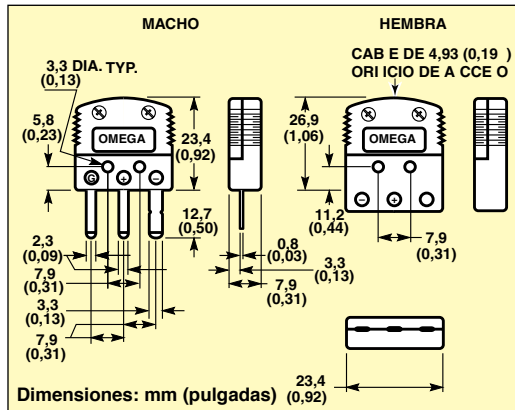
MACHO

HEMBRA

CAB E DE 4,93 (0,19 ) ORI ICIO DE A CCE O

3,3 DIA. TYP. (0,13)

5,8 (0,23)

OMEGA

23,4 (0,92)

26,9 (1,06)

OMEGA

11,2 (0,44)

7,9 (0,31)

12,7 (0,50)

2,3 (0,09)

7,9 (0,31)

0,8 (0,03)

3,3 (0,13)

7,9 (0,31)

3,3 (0,13)

7,9 (0,31)

Dimensiones: mm (pulgadas)

23,4 (0,92)